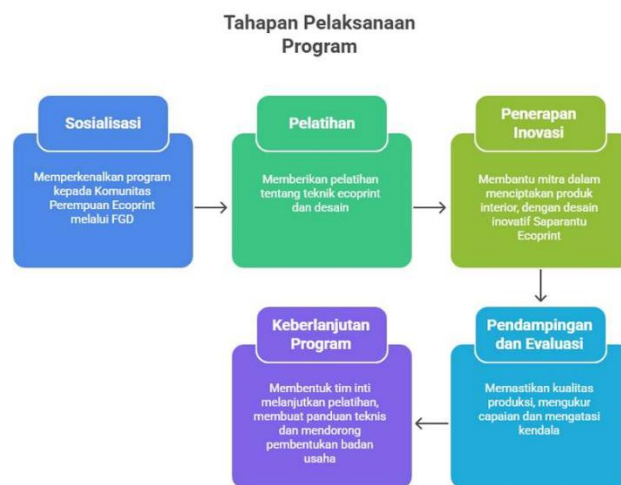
Tahapan Pelaksanaan Program

Sosialisasi

Memperkenalkan program kepada Komunitas Perempuan Ecoprint melalui FGD

Pelatihan

Memberikan pelatihan tentang teknik ecoprint dan desain

Penerapan Inovasi

Membantu mitra dalam menciptakan produk interior, dengan desain inovatif Saparantu Ecoprint

Pendampingan dan Evaluasi

Memastikan kualitas produksi, mengukur capaian dan mengatasi kendala

Keberlanjutan Program

Membentuk tim inti melanjutkan pelatihan, membuat panduan teknis dan mendorong pembentukan badan usaha